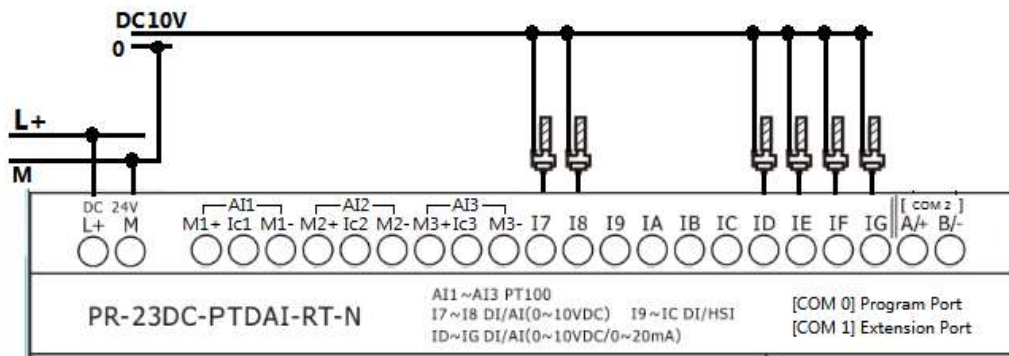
DC10V
0

L+
M

DC 24V
L+ M

AI1
M1+ Ic1 M1-
AI2
M2+ Ic2 M2-
AI3
M3+ Ic3 M3-
I7 I8 I9 IA IB IC ID IE IF IG
[ COM 2 ]
A/+ B/-

PR-23DC-PTDAI-RT-N

AI1 ~AI3 PT100
I7~I8 DI/AI(0~10VDC) I9~IC DI/HSI
ID~IG DI/AI(0~10VDC/0~20mA)

[COM 0] Program Port
[COM 1] Extension Port